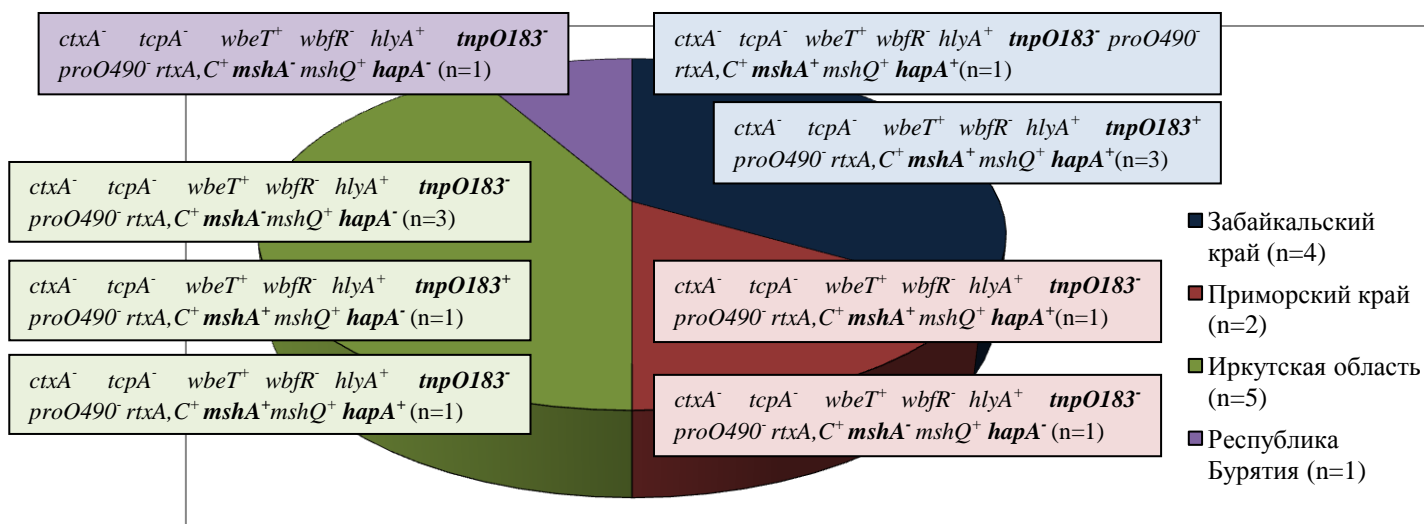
ctxA$^-$ tcpA$^-$ wbeT$^+$ wbfR$^-$ hlyA$^+$ **tnpO183$^-$** proO490$^-$ rtxA,C$^+$ **mshA$^-$** mshQ$^+$ **hapA$^-$** (n=1)

ctxA$^-$ tcpA$^-$ wbeT$^+$ wbfR$^-$ hlyA$^+$ **tnpO183$^-$** proO490$^-$ rtxA,C$^+$ **mshA$^+$** mshQ$^+$ **hapA$^+$**(n=1)

ctxA$^-$ tcpA$^-$ wbeT$^+$ wbfR$^-$ hlyA$^+$ **tnpO183$^+$** proO490$^-$ rtxA,C$^+$ **mshA$^+$** mshQ$^+$ **hapA$^+$**(n=3)

ctxA$^-$ tcpA$^-$ wbeT$^+$ wbfR$^-$ hlyA$^+$ **tnpO183$^-$** proO490$^-$ rtxA,C$^+$ **mshA$^-$**mshQ$^+$ **hapA$^-$** (n=3)

ctxA$^-$ tcpA$^-$ wbeT$^+$ wbfR$^-$ hlyA$^+$ **tnpO183$^+$** proO490$^-$ rtxA,C$^+$ **mshA$^+$** mshQ$^+$ **hapA$^-$** (n=1)

ctxA$^-$ tcpA$^-$ wbeT$^+$ wbfR$^-$ hlyA$^+$ **tnpO183$^-$** proO490$^-$ rtxA,C$^+$ **mshA$^+$**mshQ$^+$ **hapA$^+$** (n=1)

ctxA$^-$ tcpA$^-$ wbeT$^+$ wbfR$^-$ hlyA$^+$ **tnpO183$^-$** proO490$^-$ rtxA,C$^+$ **mshA$^+$** mshQ$^+$ **hapA$^+$**(n=1)

ctxA$^-$ tcpA$^-$ wbeT$^+$ wbfR$^-$ hlyA$^+$ **tnpO183$^-$** proO490$^-$ rtxA,C$^+$ **mshA$^-$** mshQ$^+$ **hapA$^-$** (n=1)

Забайкальский край (n=4)
Приморский край (n=2)
Иркутская область (n=5)
Республика Бурятия (n=1)